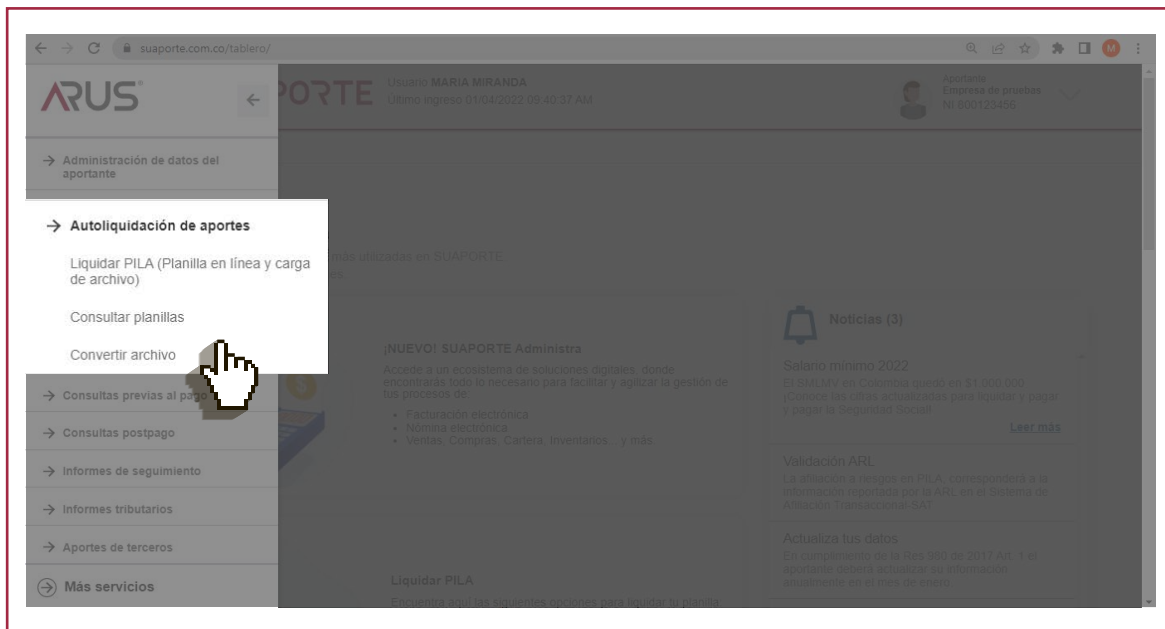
suaporte.com.co/tablero/

ARUS

PORTE Usuario MARIA MIRANDA
Último ingreso 01/04/2022 09:40:37 AM

Aportante
Empresa de pruebas
NI 800123456

→ Administración de datos del aportante

→ Autoliquidación de aportes

Liquidar PILA (Planilla en línea y carga de archivo)

Consultar planillas

Convertir archivo

→ Consultas previas al pago

→ Consultas postpago

→ Informes de seguimiento

→ Informes tributarios

→ Aportes de terceros

Más servicios

más utilizadas en SUAPORTE

¡NUEVO! SUAPORTE Administra

Accede a un ecosistema de soluciones digitales, donde encontrarás todo lo necesario para facilitar y agilizar la gestión de tus procesos de:

• Facturación electrónica
• Nómina electrónica
• Ventas, Compras, Cartera, Inventarios ... y más

Noticias (3)

Salario mínimo 2022
El SMLMV en Colombia quedó en $1.000.000 ¡Conoce las cifras actualizadas para liquidar y pagar y pagar la Seguridad Social!

Leer más

Validación ARL
La afiliación a riesgos en PILA, corresponderá a la información reportada por la ARL en el Sistema de Afiliación Transaccional SAT

Actualiza tus datos
En cumplimiento de la Res 980 de 2017 Art. 1 el aportante deberá actualizar su información anualmente en el mes de enero

Liquidar PILA
Encuentra aquí las siguientes opciones para liquidar tu planilla